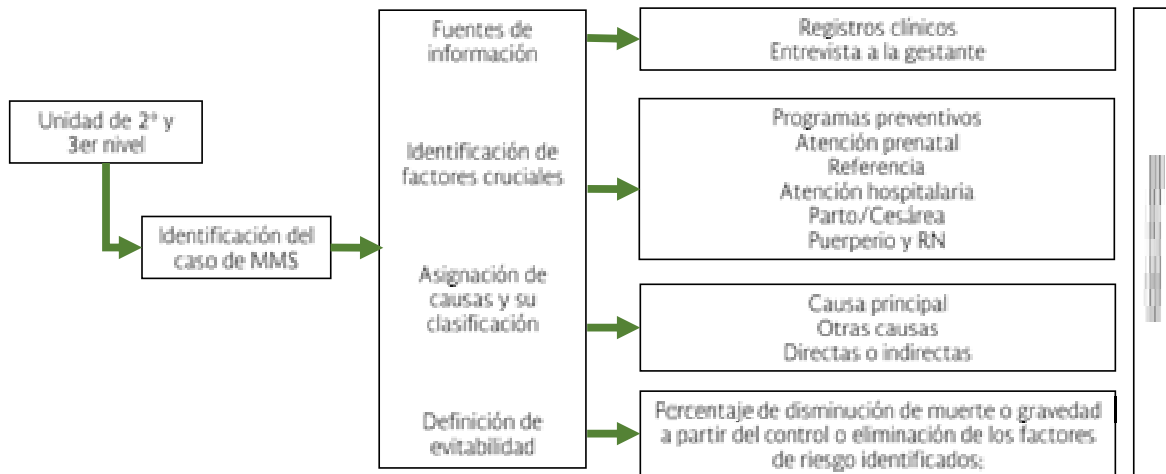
Unidad de 2° y 3er nivel

Identificación del caso de MMS

Fuentes de información

Identificación de factores cruciales

Asignación de causas y su clasificación

Definición de evitabilidad

Registros clínicos
Entrevista a la gestante

Programas preventivos
Atención prenatal
Referencia
Atención hospitalaria
Parto/Cesárea
Puerperio y RN

Causa principal
Otras causas
Directas o indirectas

Porcentaje de disminución de muerte o gravedad a partir del control o eliminación de los factores de riesgo identificados: